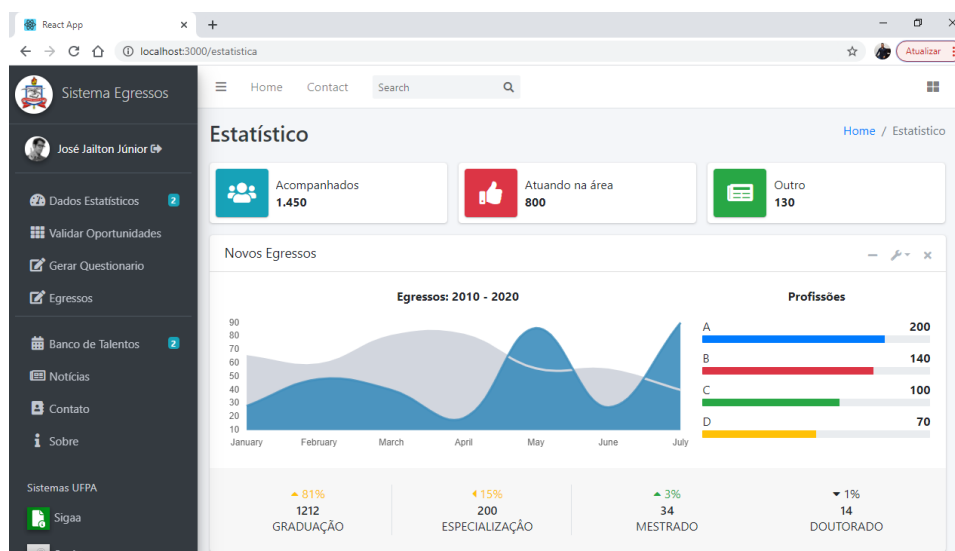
React App
localhost:3000/estatistica
Atualizar

Sistema Egressos
José Jailton Júnior
Dados Estatísticos 2
Validar Oportunidades
Gerar Questionario
Egressos
Banco de Talentos 2
Notícias
Contato
Sobre
Sistemas UFPA
Sigaa

Home Contact Search

Estatístico
Home / Estatístico

Acompanhados
1.450

Atuando na área
800

Outro
130

Novos Egressos

Egressos: 2010 - 2020
90
80
70
60
50
40
30
20
10
January February March April May June July

Profissões
A 200
B 140
C 100
D 70

81%
1212
GRADUAÇÃO

15%
200
ESPECIALIZAÇÃO

3%
34
MESTRADO

1%
14
DOUTORADO